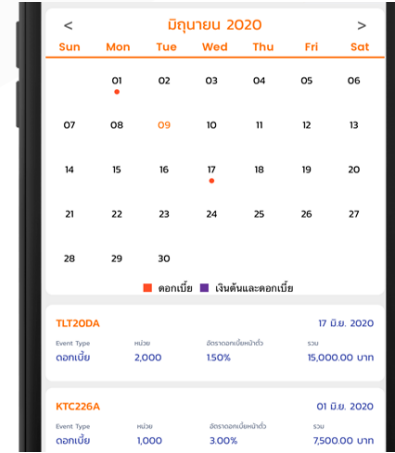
< มิถุนายน 2020 >

| Sun | Mon | Tue | Wed | Thu | Fri | Sat |
|---|---|---|---|---|---|---|
| | 01 | 02 | 03 | 04 | 05 | 06 |
| 07 | 08 | 09 | 10 | 11 | 12 | 13 |
| 14 | 15 | 16 | 17 | 18 | 19 | 20 |
| 21 | 22 | 23 | 24 | 25 | 26 | 27 |
| 28 | 29 | 30 | | | | |

ดอกเบี้ย เงินต้นและดอกเบี้ย

TLT20DA 17 มิ.ย. 2020
Event Type ดอกเบี้ย
หน่วย 2,000
อัตราดอกเบี้ยหน้าตั๋ว 1.50%
รวม 15,000.00 บาท

KTC226A 01 มิ.ย. 2020
Event Type ดอกเบี้ย
หน่วย 1,000
อัตราดอกเบี้ยหน้าตั๋ว 3.00%
รวม 7,500.00 บาท